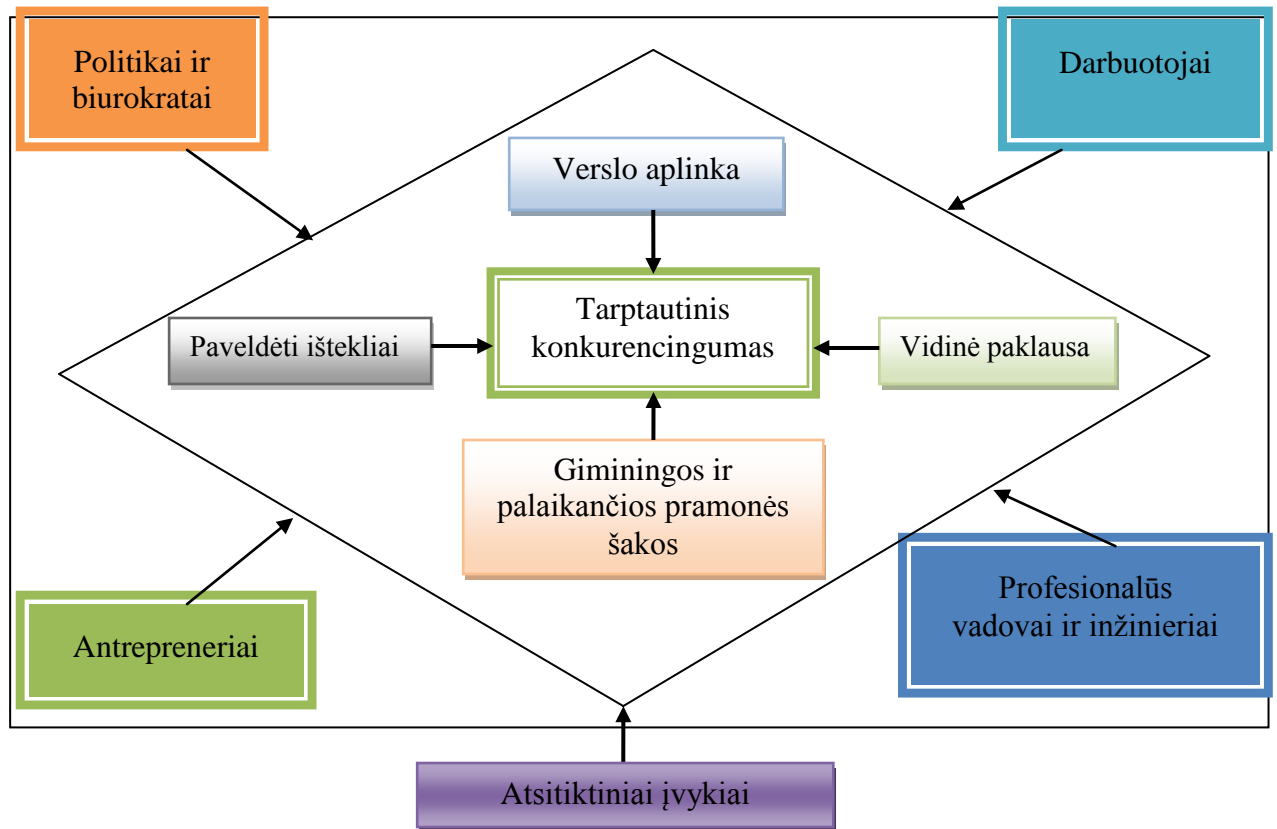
Politikai ir biurokratai

Darbuotojai

Verslo aplinka

Tarptautinis konkurencingumas

Paveldėti ištekliai

Vidinė paklausa

Giminingos ir palaikančios pramonės šakos

Antrepreneriai

Profesionalūs vadovai ir inžinieriai

Atsitiktiniai įvykiai